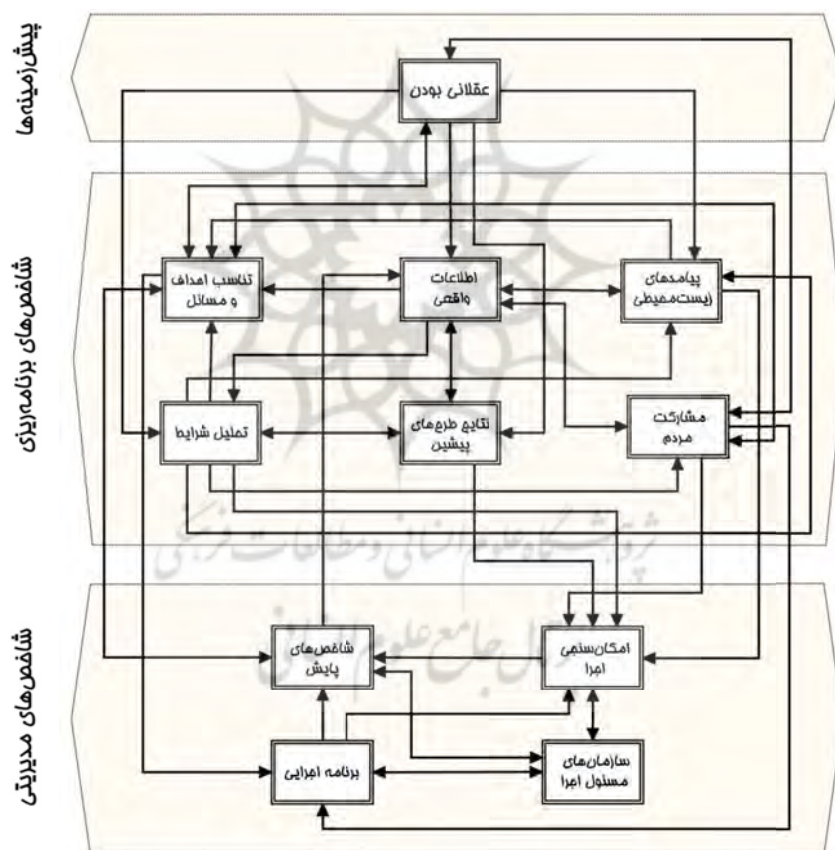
پیش‌زمینه‌ها

عقلانی بودن

شاخص‌های برنامه‌ریزی

تناسب اهداف و مسائل

اطلاعات واقعی

پیامدهای زیست‌محیطی

تحلیل شرایط

نتایج طرح‌های پیشین

مشارکت مردم

شاخص‌های مدیریتی

شاخص‌های پایش

امکان‌سنجی اجرا

برنامه اجرایی

سازمان‌های مسئول اجرا

پژوهشگاه علوم انسانی و مطالعات فرهنگی

پرتال جامع علوم انسانی